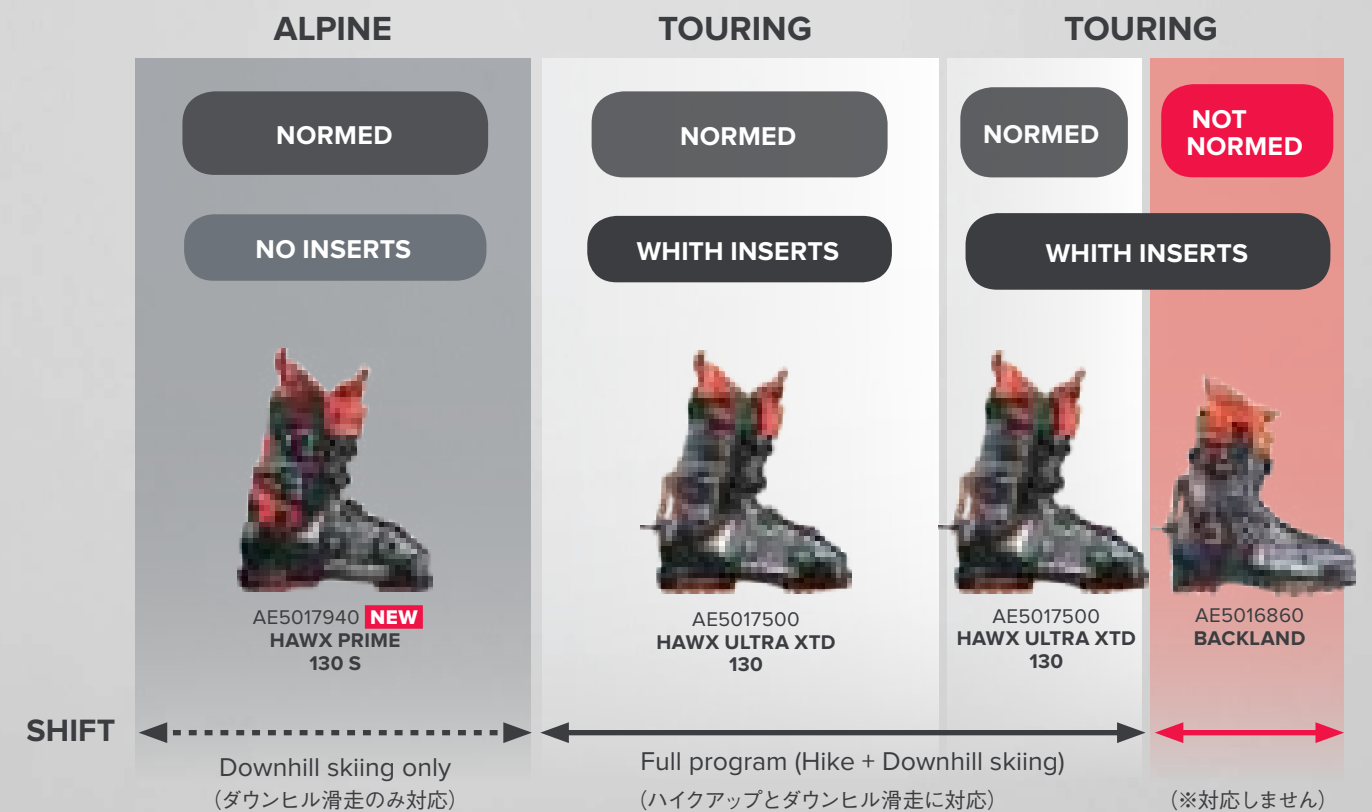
ALPINE

NORMED

NO INSERTS

AE5017940 NEW
HAWX PRIME
130 S

TOURING

NORMED

WHITH INSERTS

AE5017500
HAWX ULTRA XTD
130

TOURING

NORMED

NOT NORMED

WHITH INSERTS

AE5017500
HAWX ULTRA XTD
130

AE5016860
BACKLAND

SHIFT

Downhill skiing only
(ダウンヒル滑走のみ対応)

Full program (Hike + Downhill skiing)
(ハイクアップとダウンヒル滑走に対応)

(※対応しません)